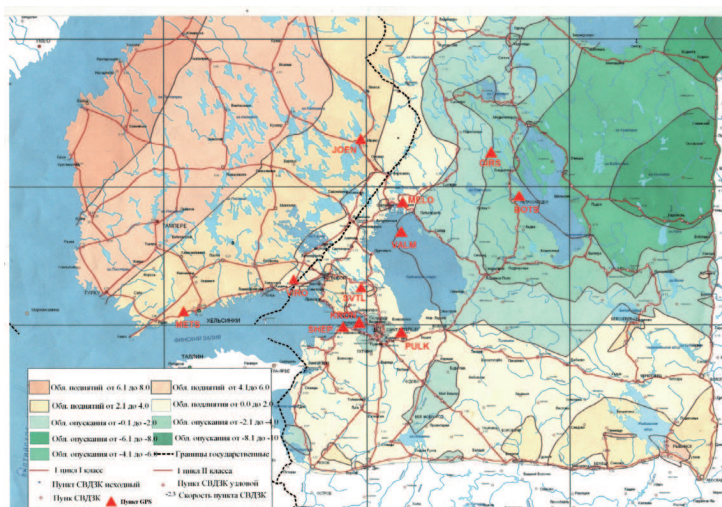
JOEN
GIRS
MELO
ROTS
SALM
SVTL
METS
SHEP
PULK
ХЕЛЬСИНКИ
ТАЛЛИН
ФИНСКИЙ ЗАЛИВ

Обл. поднятий от 6.1 до 8.0
Обл. поднятий от 4.1 до 6.0
Обл. поднятий от 2.1 до 4.0
Обл. поднятий от 0.0 до 2.0
Обл. опускания от -0.1 до -2.0
Обл. опускания от -2.1 до -4.0
Обл. опускания от -6.1 до -8.0
Обл. опускания от -8.1 до -10
Обл. опускания от -4.1 до -6.0
Границы государственные
1 цикл I класс
1 цикл II класса
Пункт СВДЗК исходный
Пункт СВДЗК узловой
Пункт СВДЗК
Пункт GPS
-2.3 Скорость пункта СВДЗК